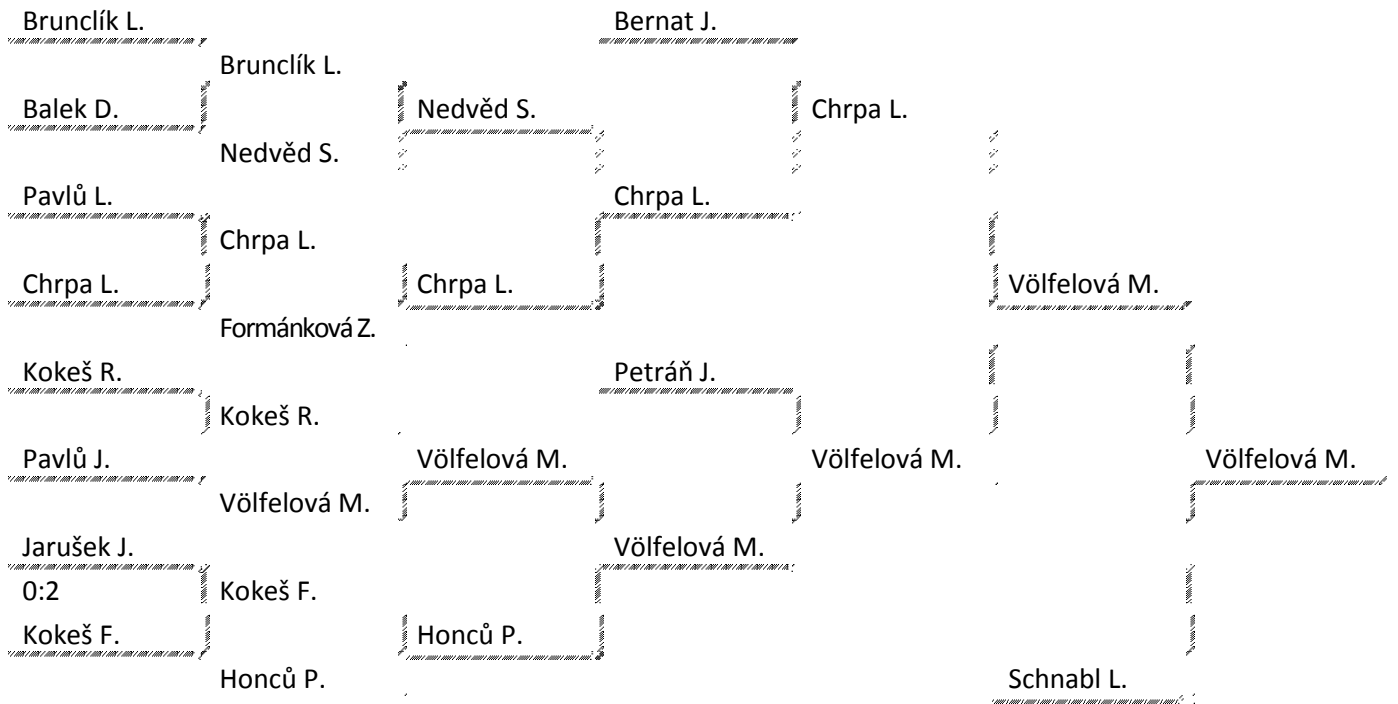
Brunclík L.

Bernat J.

Brunclík L.

Balek D.

Nedvěd S.

Chrpa L.

Nedvěd S.

Pavlů L.

Chrpa L.

Chrpa L.

Chrpa L.

Chrpa L.

Völfelová M.

Formánková Z.

Kokeš R.

Petráň J.

Kokeš R.

Pavlů J.

Völfelová M.

Völfelová M.

Völfelová M.

Völfelová M.

Jarušek J.

Völfelová M.

0:2

Kokeš F.

Kokeš F.

Honců P.

Honců P.

Schnabl L.